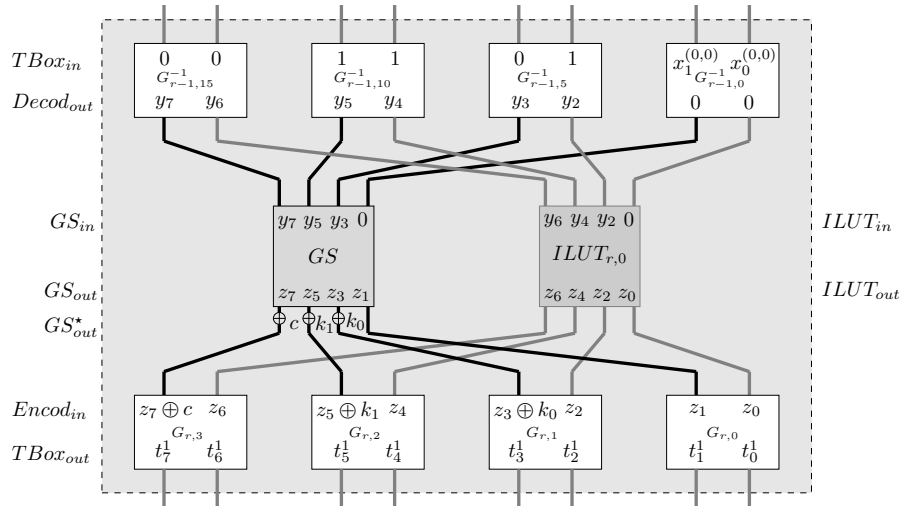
$TBox_{in}$

$Decod_{out}$

0 0 $G^{-1}_{r-1,15}$ $y_7$ $y_6$

1 1 $G^{-1}_{r-1,10}$ $y_5$ $y_4$

0 1 $G^{-1}_{r-1,5}$ $y_3$ $y_2$

$x_1^{(0,0)}$ $G^{-1}_{r-1,0}$ $x_0^{(0,0)}$ 0 0

$GS_{in}$

$GS_{out}$

$GS^{\star}_{out}$

$y_7$ $y_5$ $y_3$ 0

$GS$

$z_7$ $z_5$ $z_3$ $z_1$

$\oplus c$ $\oplus k_1$ $\oplus k_0$

$y_6$ $y_4$ $y_2$ 0

$ILUT_{r,0}$

$z_6$ $z_4$ $z_2$ $z_0$

$ILUT_{in}$

$ILUT_{out}$

$Encod_{in}$

$TBox_{out}$

$z_7 \oplus c$ $z_6$ $G_{r,3}$ $t_7^1$ $t_6^1$

$z_5 \oplus k_1$ $z_4$ $G_{r,2}$ $t_5^1$ $t_4^1$

$z_3 \oplus k_0$ $z_2$ $G_{r,1}$ $t_3^1$ $t_2^1$

$z_1$ $z_0$ $G_{r,0}$ $t_1^1$ $t_0^1$